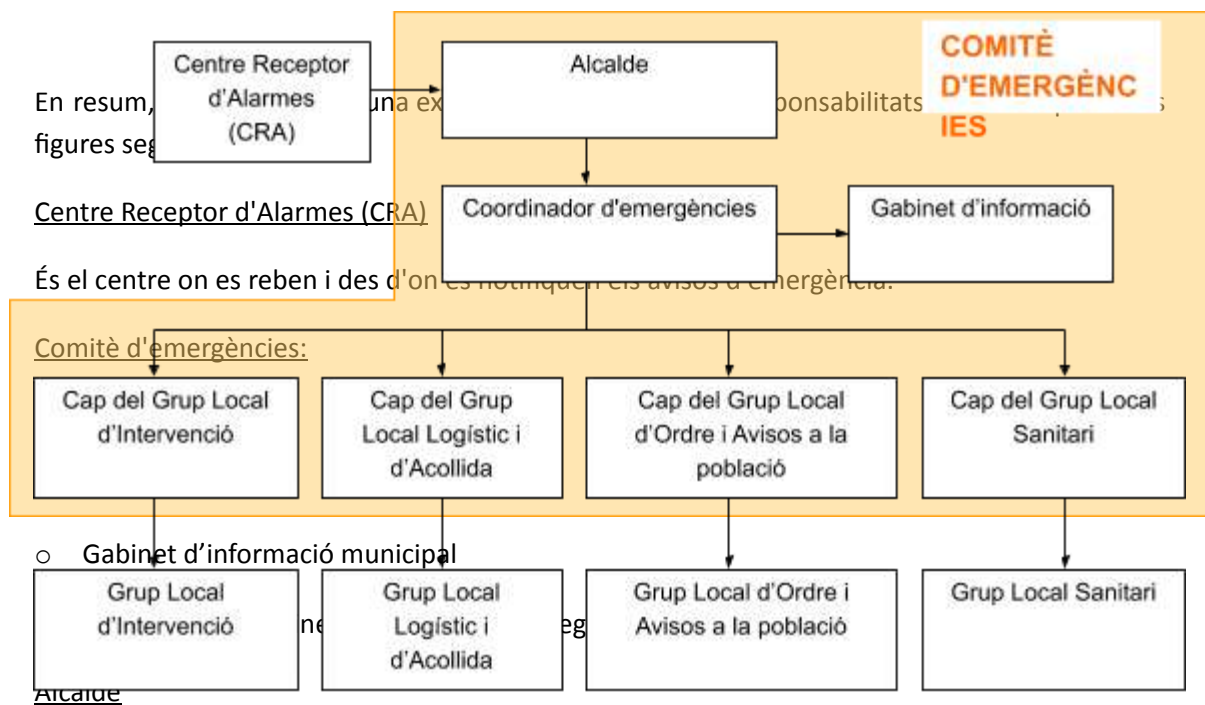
Centre Receptor d'Alarmes (CRA)

Alcalde

COMITÈ D'EMERGÈNC IES

En resum, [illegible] una ex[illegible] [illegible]ponsabilitats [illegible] figures seg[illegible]

Centre Receptor d'Alarmes (CRA)

Coordinador d'emergències

Gabinet d'informació

És el centre on es reben i des d'on es notifiquen els avisos d'emergència.

Comitè d'emergències:

Cap del Grup Local d'Intervenció

Cap del Grup Local Logístic i d'Acollida

Cap del Grup Local d'Ordre i Avisos a la població

Cap del Grup Local Sanitari

o Gabinet d'informació municipal

Grup Local d'Intervenció

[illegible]ne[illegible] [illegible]eg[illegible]

Grup Local Logístic i d'Acollida

Grup Local d'Ordre i Avisos a la població

Grup Local Sanitari

Alcalde